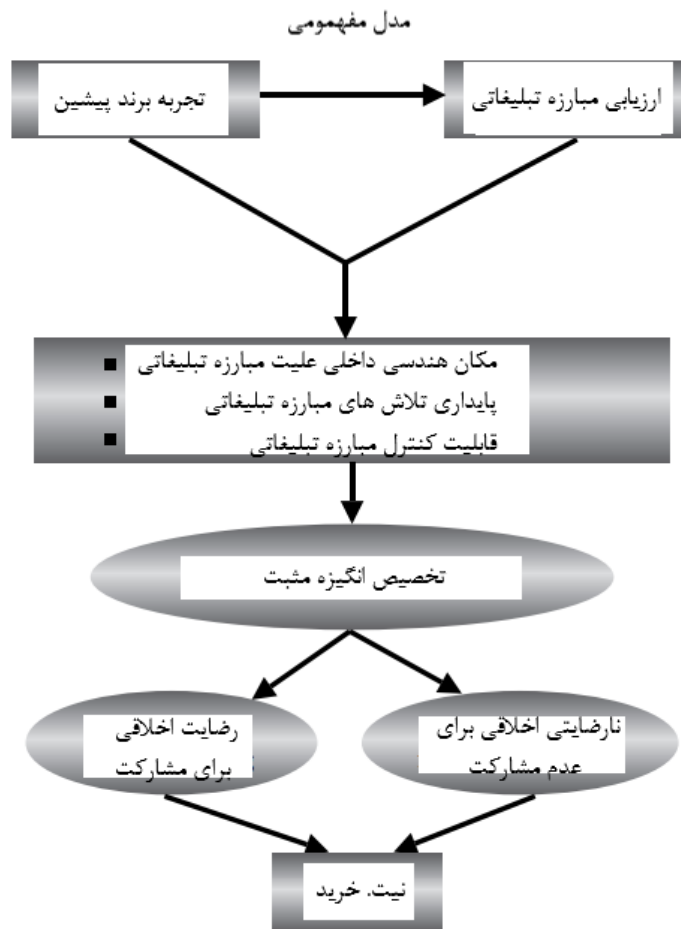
مدل مفهمومی

ارزیابی مبارزه تبلیغاتی

تجربه برند پیشین

مکان هندسی داخلی علیت مبارزه تبلیغاتی
پایداری تلاش های مبارزه تبلیغاتی
قابلیت کنترل مبارزه تبلیغاتی

تخصیص انگیزه مثبت

نارضایتی اخلاقی برای عدم مشارکت

رضایت اخلاقی برای مشارکت

نیت. خرید